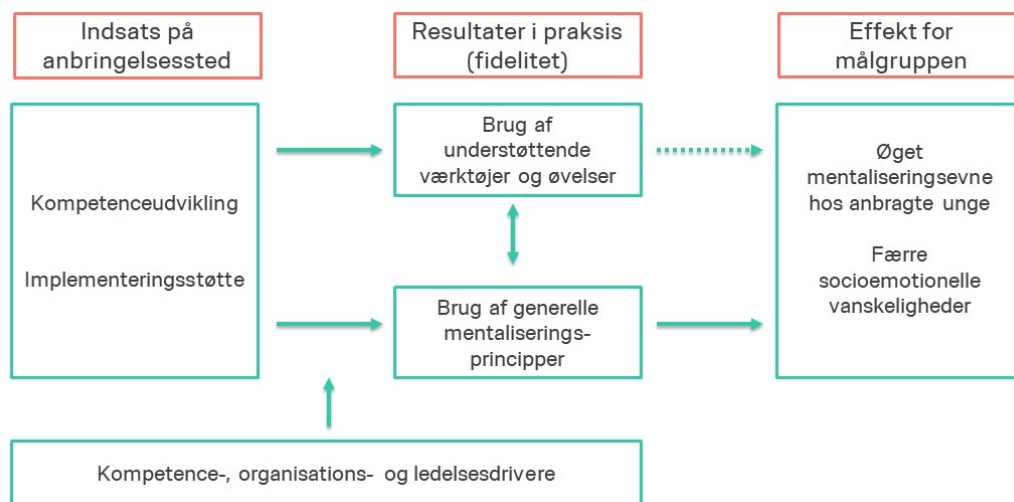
Indsats på anbringelsessted

Resultater i praksis (fidelitet)

Effekt for målgruppen

Kompetenceudvikling

Implementeringsstøtte

Brug af understøttende værktøjer og øvelser

Brug af generelle mentaliseringsprincipper

Øget mentaliseringsevne hos anbragte unge

Færre socioemotionelle vanskeligheder

Kompetence-, organisations- og ledelsesdrivere